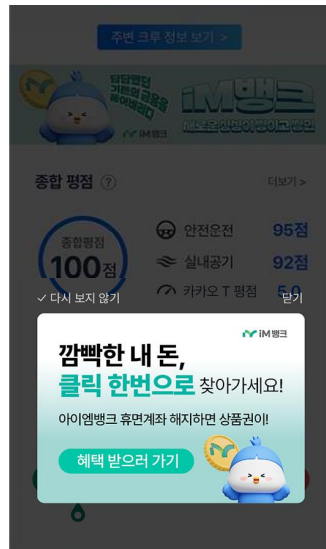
주변 크루 정보 보기 >

당당하던 기분의 금융을 돌아봐요

iM뱅크

새로운 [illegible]

iM뱅크

종합 평점 ?

더보기 >

종합평점

100점

안전운전 95점

실내공기 92점

카카오 T 평점 5.0

✓ 다시 보지 않기

닫기

iM뱅크

깜빡한 내 돈,
클릭 한번으로 찾아가세요!

아이엠뱅크 휴면계좌 해지하면 상품권이!

혜택 받으러 가기